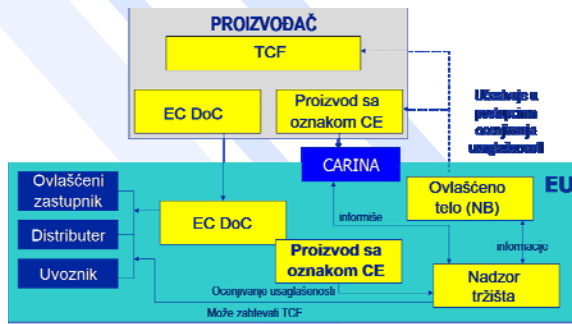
PROIZVOĐAČ

TCF

EC DoC

Proizvod sa oznakom CE

Učešće u postupcima ocenjivanja usaglašenosti

CARINA

EU

Ovlašćeni zastupnik

Distributer

Uvoznik

EC DoC

informiše

Ovlašćeno telo (NB)

informacije

Proizvod sa oznakom CE

Nadzor tržišta

Ocenjivanje usaglašenosti

Može zahtevati TCF